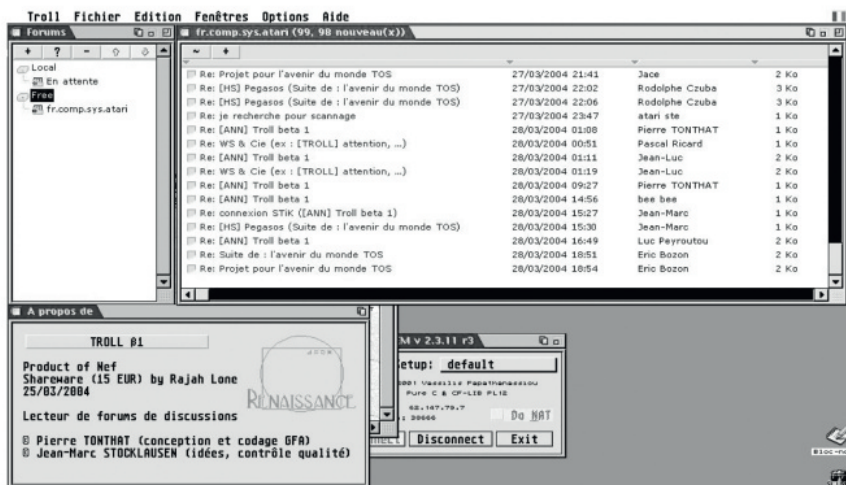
Troll Fichier Edition Fenêtres Options Aide

Forums

+ ? -

Local
En attente
Free
fr.comp.sys.atari

fr.comp.sys.atari (99, 98 nouveau(x))

~ +

| | | | |
|---|---|---|---|
| Re: Projet pour l'avenir du monde TOS | 27/03/2004 21:41 | Jace | 2 Ko |
| Re: [HS] Pegasos (Suite de : l'avenir du monde TOS) | 27/03/2004 22:02 | Rodolphe Czuba | 3 Ko |
| Re: [HS] Pegasos (Suite de : l'avenir du monde TOS) | 27/03/2004 22:06 | Rodolphe Czuba | 3 Ko |
| Re: je recherche pour scannage | 27/03/2004 23:47 | atari ste | 1 Ko |
| Re: [ANN] Troll beta 1 | 28/03/2004 01:08 | Pierre TONTHAT | 1 Ko |
| Re: WS & Cie (ex : [TROLL] attention, ...) | 28/03/2004 00:51 | Pascal Ricard | 1 Ko |
| Re: [ANN] Troll beta 1 | 28/03/2004 01:11 | Jean-Luc | 2 Ko |
| Re: WS & Cie (ex : [TROLL] attention, ...) | 28/03/2004 01:19 | Jean-Luc | 2 Ko |
| Re: [ANN] Troll beta 1 | 28/03/2004 09:27 | Pierre TONTHAT | 1 Ko |
| Re: [ANN] Troll beta 1 | 28/03/2004 14:56 | bee bee | 1 Ko |
| Re: connexion STiK ([ANN] Troll beta 1) | 28/03/2004 15:27 | Jean-Marc | 1 Ko |
| Re: [HS] Pegasos (Suite de : l'avenir du monde TOS) | 28/03/2004 15:30 | Jean-Marc | 1 Ko |
| Re: [ANN] Troll beta 1 | 28/03/2004 16:49 | Luc Peyroutou | 2 Ko |
| Re: Suite de : l'avenir du monde TOS | 28/03/2004 18:51 | Eric Bozon | 2 Ko |
| Re: Projet pour l'avenir du monde TOS | 28/03/2004 18:54 | Eric Bozon | 2 Ko |

A propos de

TROLL β1

Product of Nef
Shareware (15 EUR) by Rajah Lone
25/03/2004

RENAISSANCE

Lecteur de forums de discussions

© Pierre TONTHAT (conception et codage GFA)
© Jean-Marc STOCKLAUSEN (idées, contrôle qualité)

M v 2.3.11 r3

etup: default

001 Vassilis Papathanassiou
Pure C & CF-LIB PL12

62.147.79.7
: 30666

Do NAT

nnect Disconnect Exit

Bloc-n